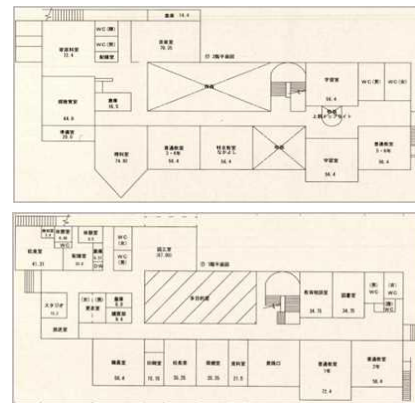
倉庫 14.4
音楽準備室 22.4
WC(男)
WC(女)
放送室
音楽室 78.25
② 3階平面図
図書室
視聴覚室 84.0
倉庫 16.2
学習室 56.4
WC(男)
WC(女)
準備室 28.8
理科室 74.92
普通教室 5・6年 56.4
特別教室 なかよし 56.4
学習室 56.4
普通教室 5・6年 56.4

校長室 41.31
職員室
事務室
WC(男)
WC(女)
図工室 (67.80)
① 1階平面図
保健室
多目的室
給食室
図書室
スタジオ
放送室
倉庫
職員室 56.4
印刷室
校長室 33.25
保健室
更衣室
昇降口
普通教室 1年 56.4
普通教室 2年 56.4